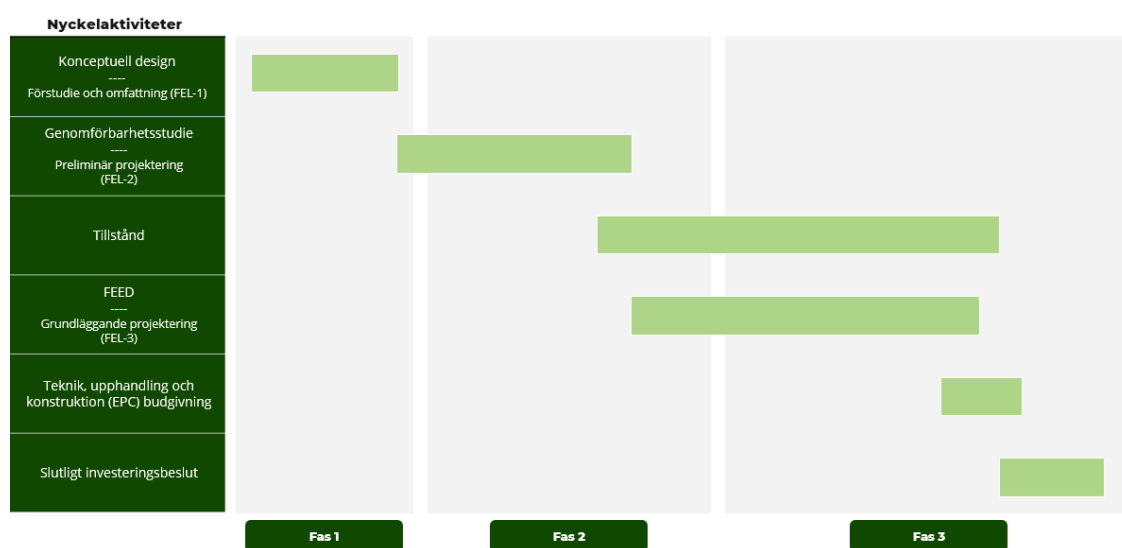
Nyckelaktiviteter

Konceptuell design
----
Förstudie och omfattning (FEL-1)

Genomförbarhetsstudie
----
Preliminär projektering
(FEL-2)

Tillstånd

FEED
----
Grundläggande projektering
(FEL-3)

Teknik, upphandling och konstruktion (EPC) budgivning

Slutligt investeringsbeslut

Fas 1

Fas 2

Fas 3